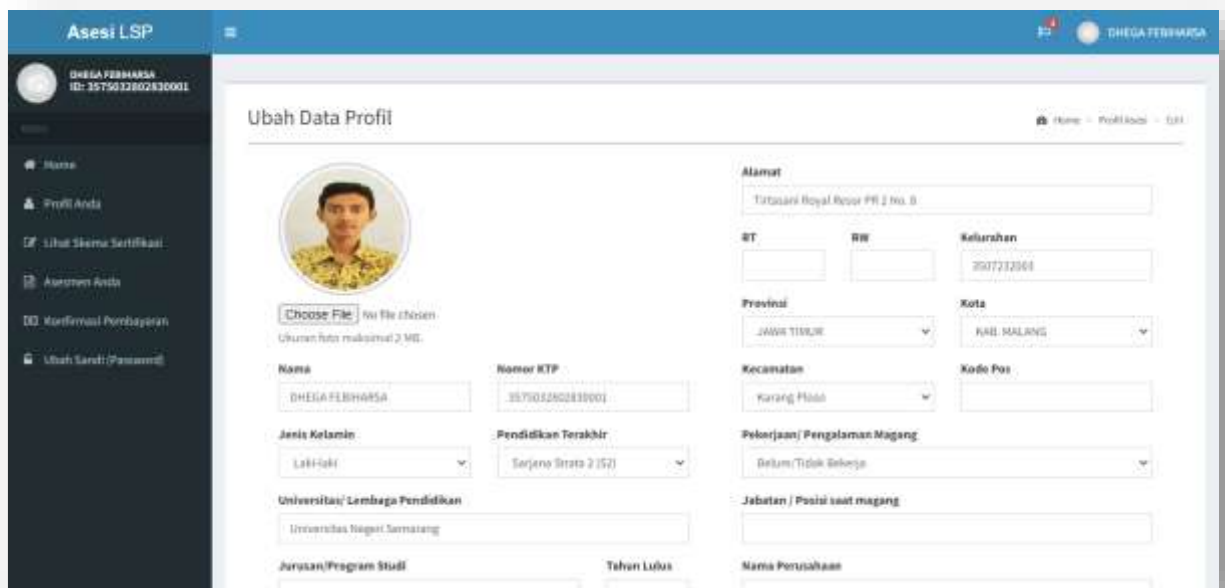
Asesi LSP

DHEGA FEBHARSA

DHEGA FEBHARSA
ID: 3575032802830001

Home
Profil Anda
Lihat Skema Sertifikasi
Asesmen Anda
Konfirmasi Pembayaran
Ubah Sandi (Password)

Ubah Data Profil

Home > Profil Asesi > Edit

Choose File No file chosen
Ukuran foto maksimal 2 MB.

Nama
DHEGA FEBHARSA

Nomor KTP
3575032802830001

Jenis Kelamin
Laki-laki

Pendidikan Terakhir
Sarjana Strata 2 (S2)

Universitas/ Lembaga Pendidikan
Universitas Negeri Semarang

Jurusan/Program Studi

Tahun Lulus

Alamat
Tirtasani Royal Resor PR 2 No. 8

RT

RW

Kelurahan
3507232003

Provinsi
JAWA TIMUR

Kota
KAB. MALANG

Kecamatan
Karang Ploso

Kode Pos

Pekerjaan/ Pengalaman Magang
Belum/Tidak Bekerja

Jabatan / Posisi saat magang

Nama Perusahaan